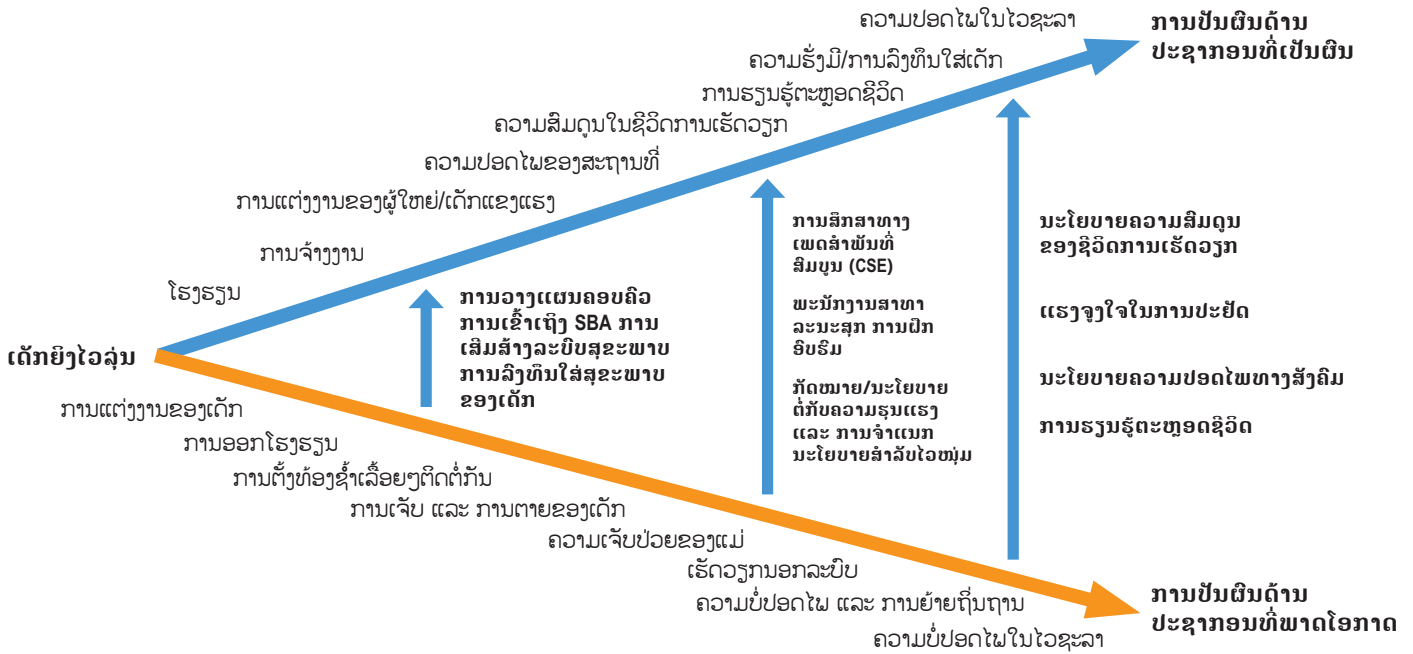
ຄວາມປອດໄພໃນໄວຊະລາ

ການປັນຜົນດ້ານ ປະຊາກອນທີ່ເປັນຜົນ

ຄວາມຮັ່ງມີ/ການລົງທຶນໃສ່ເດັກ

ການຮຽນຮູ້ຕະຫຼອດຊີວິດ

ຄວາມສົມດູນໃນຊີວິດການເຮັດວຽກ

ຄວາມປອດໄພຂອງສະຖານທີ່

ການແຕ່ງງານຂອງຜູ້ໃຫຍ່/ເດັກແຂງແຮງ

ການຈ້າງງານ

ໂຮງຮຽນ

ເດັກຍິງໄວລຸ່ນ

ການອາງແຜນຄອບຄົວ ການເຂົ້າເຖິງ SBA ການເສີມສ້າງລະບົບສຸຂະພາບ ການລົງທຶນໃສ່ສຸຂະພາບຂອງເດັກ

ການສຶກສາທາງເພດສຳພັນທີ່ສົມບູນ (CSE)

ພະນັກງານສາທາລະນະສຸກ ການຝຶກອົບຮົມ

ກົດໝາຍ/ນະໂຍບາຍຕໍ່ກັບຄວາມຮຸນແຮງ ແລະ ການຈຳແນກ ນະໂຍບາຍສຳລັບໄວໜຸ່ມ

ນະໂຍບາຍຄວາມສົມດູນຂອງຊີວິດການເຮັດວຽກ

ແຮງຈູງໃຈໃນການປະຢັດ

ນະໂຍບາຍຄວາມປອດໄພທາງສັງຄົມ

ການຮຽນຮູ້ຕະຫຼອດຊີວິດ

ການແຕ່ງງານຂອງເດັກ

ການອອກໂຮງຮຽນ

ການຕັ້ງທ້ອງຊ້ຳເລື້ອຍໆຕິດຕໍ່ກັນ

ການເຈັບ ແລະ ການຕາຍຂອງເດັກ

ຄວາມເຈັບປ່ວຍຂອງແມ່

ເຮັດວຽກນອກລະບົບ

ຄວາມບໍ່ປອດໄພ ແລະ ການຍ້າຍຖິ່ນຖານ

ຄວາມບໍ່ປອດໄພໃນໄວຊະລາ

ການປັນຜົນດ້ານ ປະຊາກອນທີ່ພາດໂອກາດ